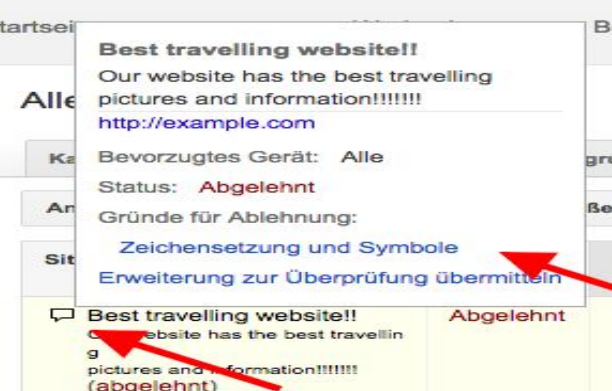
Startsei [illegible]

Alle

Ka

gr

An

ße

Sit

Best travelling website!!

Our website has the best travelling pictures and information!!!!!!!

http://example.com

Bevorzugtes Gerät: Alle

Status: Abgelehnt

Gründe für Ablehnung:

Zeichensetzung und Symbole

Erweiterung zur Überprüfung übermitteln

Best travelling website!!

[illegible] website has the best travelling

pictures and information!!!!!!!

(abgelehnt)

Abgelehnt